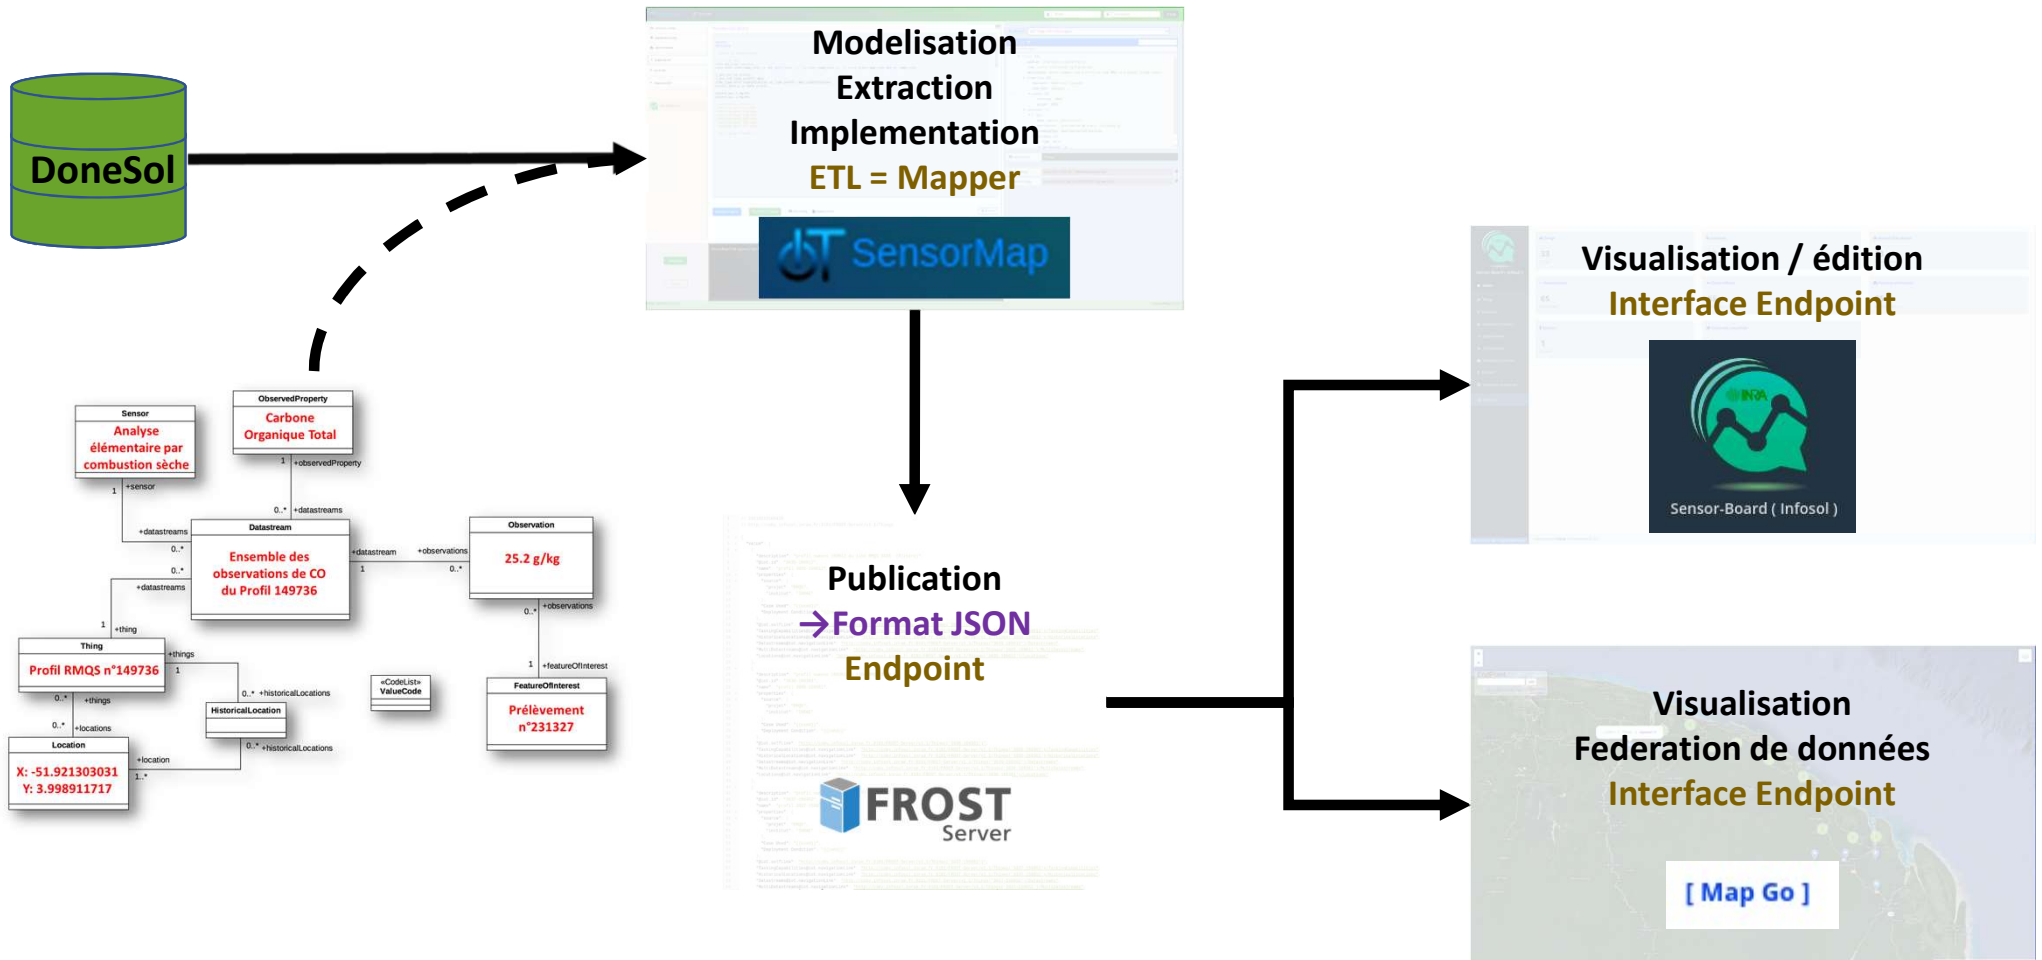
DoneSol

Modelisation
Extraction
Implementation
ETL = Mapper

SensorMap

Sensor
Analyse élémentaire par combustion sèche

ObservedProperty
Carbone Organique Total

1 +observedProperty

1 +sensor

0..* +datastreams

+datastreams
0..*

Datastream
Ensemble des observations de CO du Profil 149736

+datastream
1

+observations
0..*

Observation
25.2 g/kg

0..* +observations

0..*
+datastreams

1 +thing

Thing
Profil RMQS n°149736

+things
1

0..* +things

0..* +historicalLocations

HistoricalLocation

«CodeList» ValueCode

1 +featureOfInterest

FeatureOfInterest
Prélèvement n°231327

0..* +locations

Location
X: -51.921303031
Y: 3.998911717

+location
1..*

0..* +historicalLocations

Publication
→Format JSON
Endpoint

FROST Server

Visualisation / édition
Interface Endpoint

Sensor-Board ( Infosol )

Visualisation
Federation de données
Interface Endpoint

[ Map Go ]